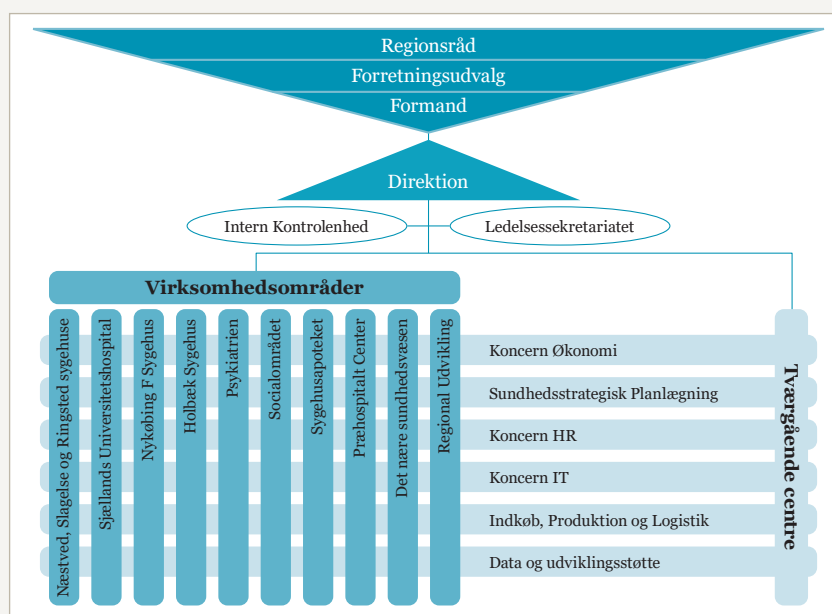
Regionsråd
Forretningsudvalg
Formand

Direktion

Intern Kontrolenhed

Ledelsessekretariatet

Virksomhedsområder

Næstved, Slagelse og Ringsted sygehuse
Sjællands Universitetshospital
Nykøbing F Sygehus
Holbæk Sygehus
Psykiatrien
Socialområdet
Sygehusapoteket
Præhospitalt Center
Det nære sundhedsvæsen
Regional Udvikling

Koncern Økonomi
Sundhedsstrategisk Planlægning
Koncern HR
Koncern IT
Indkøb, Produktion og Logistik
Data og udviklingsstøtte

Tværgående centre